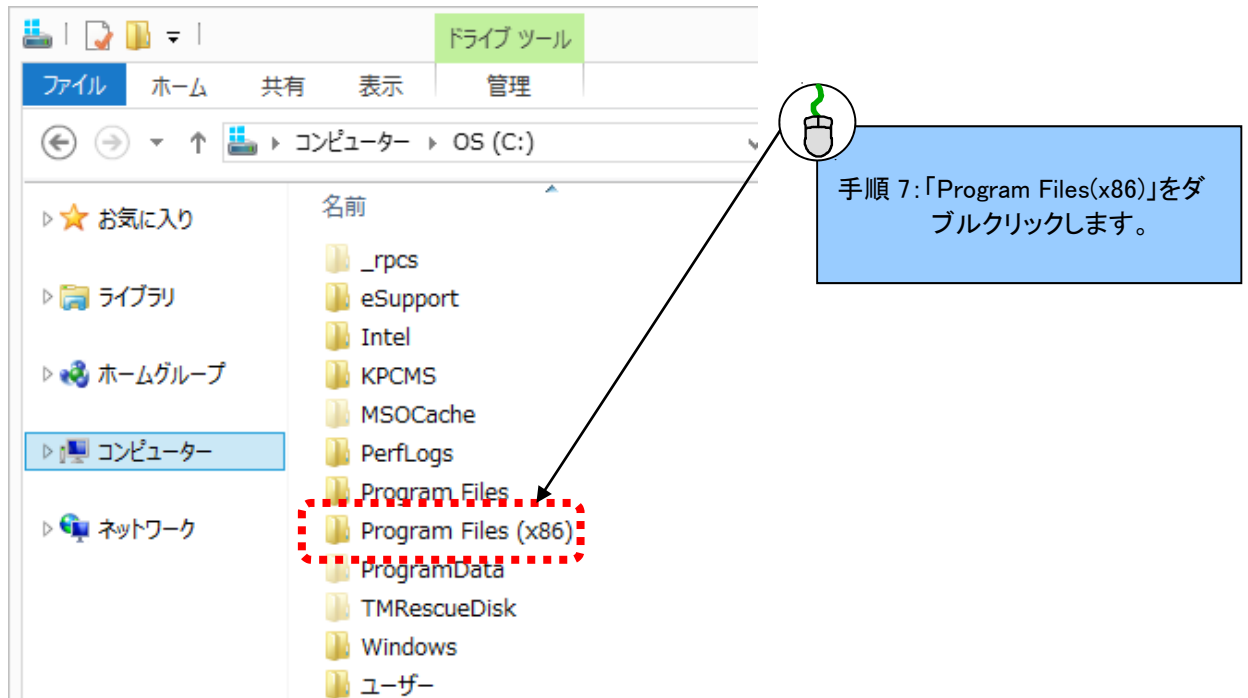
ドライブ ツール

ファイル ホーム 共有 表示 管理

コンピューター ▸ OS (C:)

手順 7:「Program Files(x86)」をダブルクリックします。

お気に入り

ライブラリ

ホームグループ

コンピューター

ネットワーク

名前

_rpcs
eSupport
Intel
KPCMS
MSOCache
PerfLogs
Program Files
Program Files (x86)
ProgramData
TMRescueDisk
Windows
ユーザー